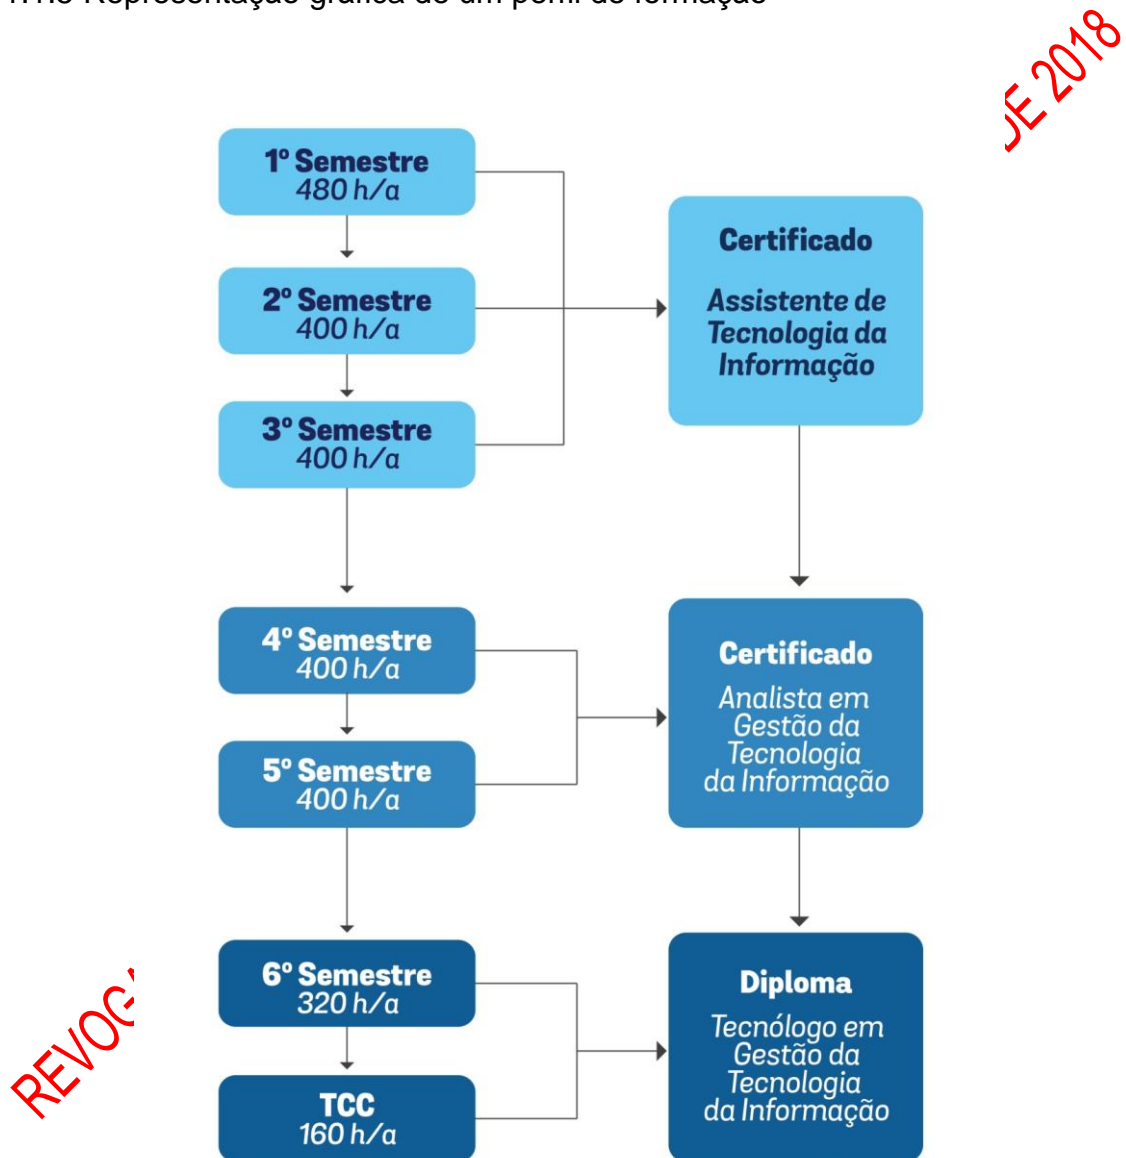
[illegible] Representação gráfica de um perfil de formação

JE 2018

1º Semestre
480 h/a

2º Semestre
400 h/a

3º Semestre
400 h/a

Certificado

Assistente de Tecnologia da Informação

4º Semestre
400 h/a

5º Semestre
400 h/a

Certificado

Analista em Gestão da Tecnologia da Informação

6º Semestre
320 h/a

TCC
160 h/a

Diploma

Tecnólogo em Gestão da Tecnologia da Informação

REVOG